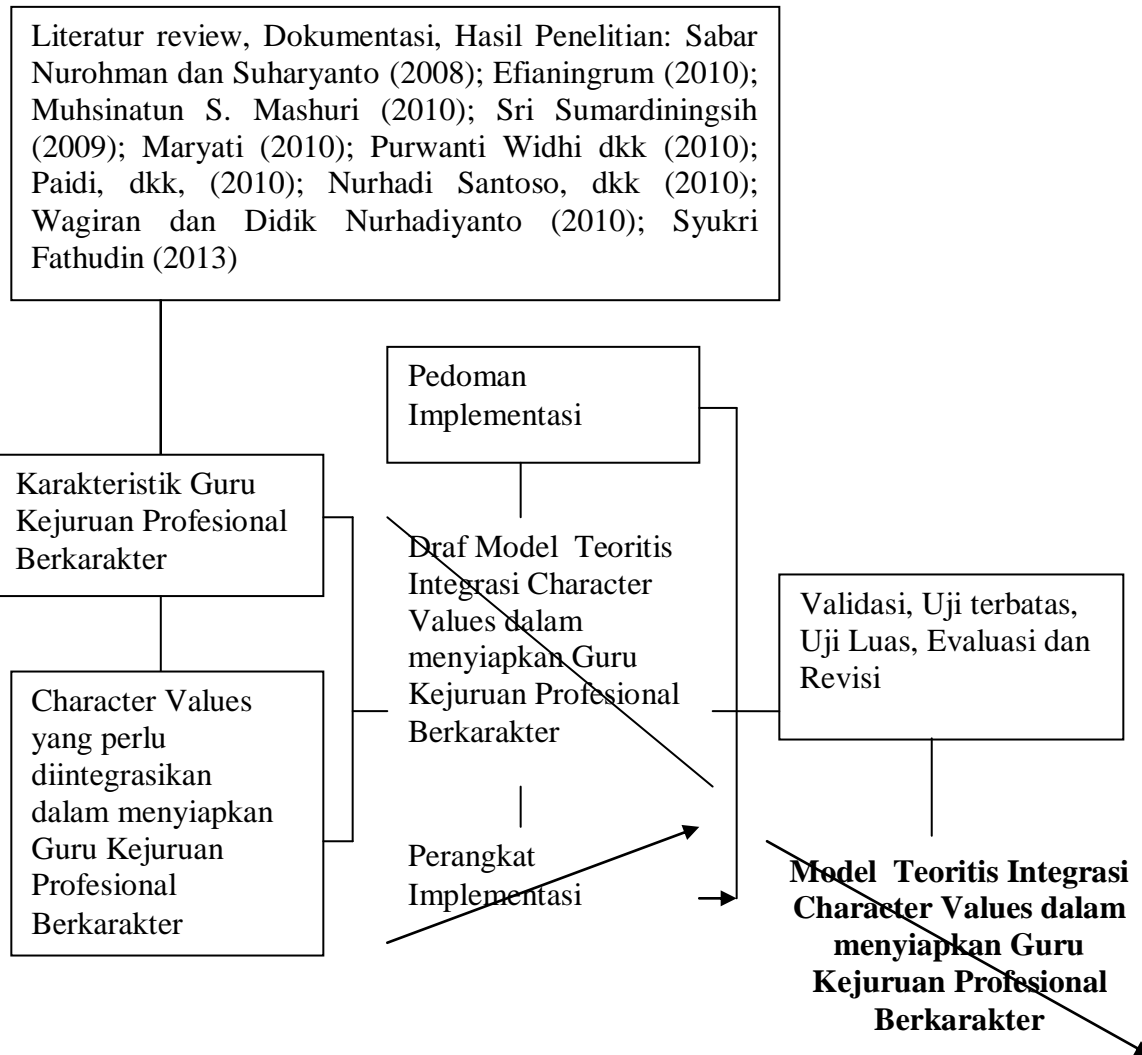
Literatur review, Dokumentasi, Hasil Penelitian: Sabar Nurohman dan Suharyanto (2008); Efianingrum (2010); Muhsinatun S. Mashuri (2010); Sri Sumardiningsih (2009); Maryati (2010); Purwanti Widhi dkk (2010); Paidi, dkk, (2010); Nurhadi Santoso, dkk (2010); Wagiran dan Didik Nurhadiyanto (2010); Syukri Fathudin (2013)

Pedoman Implementasi

Karakteristik Guru Kejuruan Profesional Berkarakter

Draf Model Teoritis Integrasi Character Values dalam menyiapkan Guru Kejuruan Profesional Berkarakter

Validasi, Uji terbatas, Uji Luas, Evaluasi dan Revisi

Character Values yang perlu diintegrasikan dalam menyiapkan Guru Kejuruan Profesional Berkarakter

Perangkat Implementasi

**Model Teoritis Integrasi Character Values dalam menyiapkan Guru Kejuruan Profesional Berkarakter**